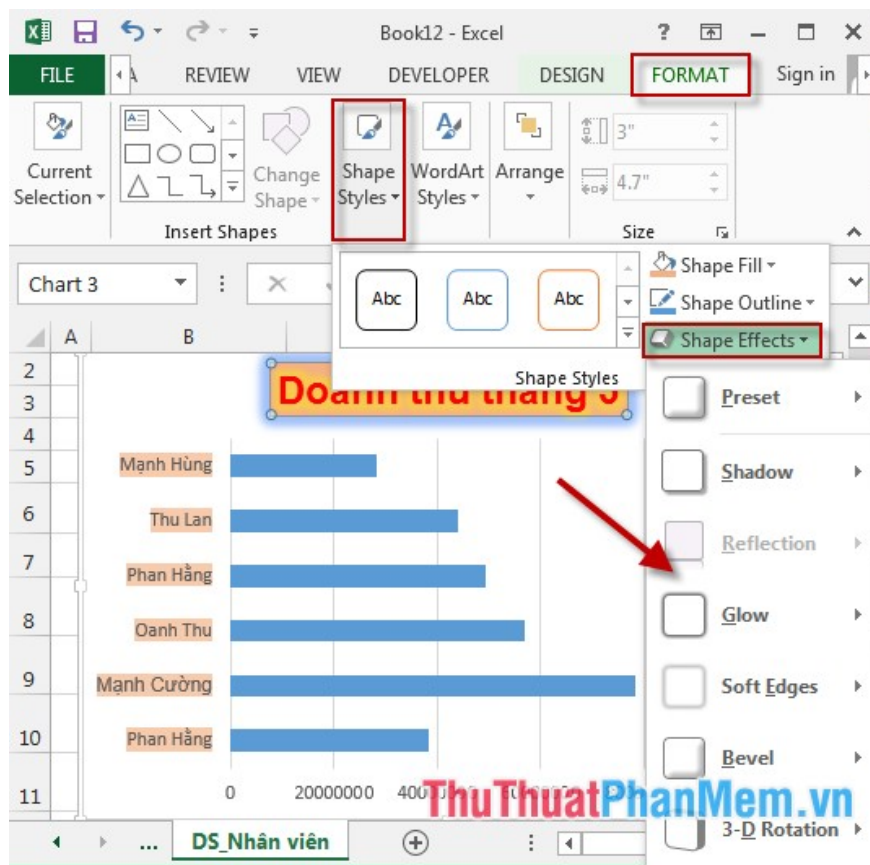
Book12 - Excel

FILE
A
REVIEW
VIEW
DEVELOPER
DESIGN
FORMAT
Sign in

Current Selection
Change Shape
Insert Shapes
Shape Styles
WordArt Styles
Arrange
3"
4.7"
Size

Chart 3

Abc
Abc
Abc
Shape Styles
Shape Fill
Shape Outline
Shape Effects

A
B

2
3
4
5
6
7
8
9
10
11

Doanh thu tháng 5

Mạnh Hùng
Thu Lan
Phan Hằng
Oanh Thu
Mạnh Cường
Phan Hằng

0
20000000
400

Preset
Shadow
Reflection
Glow
Soft Edges
Bevel
3-D Rotation

...
DS_Nhân viên

ThuThuatPhanMem.vn